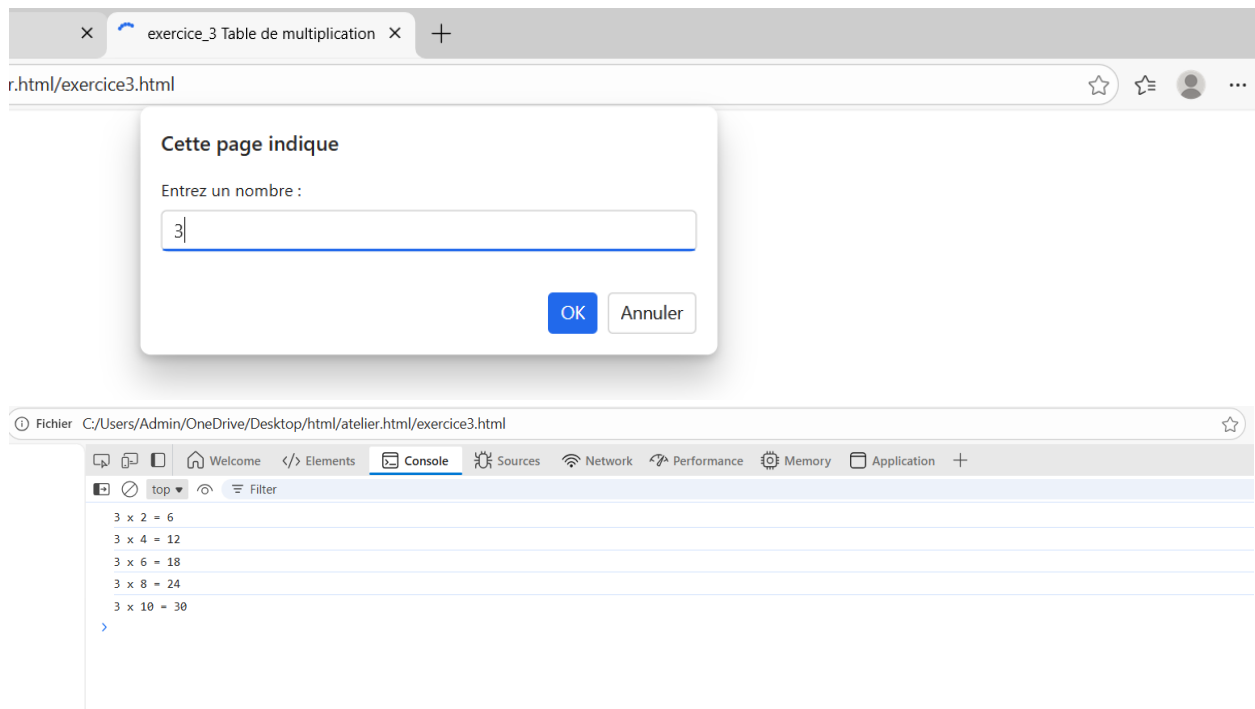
exercice_3 Table de multiplication

r.html/exercice3.html

Cette page indique

Entrez un nombre :

3

OK Annuler

Fichier C:/Users/Admin/OneDrive/Desktop/html/atelier.html/exercice3.html

Welcome Elements Console Sources Network Performance Memory Application

top Filter

3 x 2 = 6
3 x 4 = 12
3 x 6 = 18
3 x 8 = 24
3 x 10 = 30
>